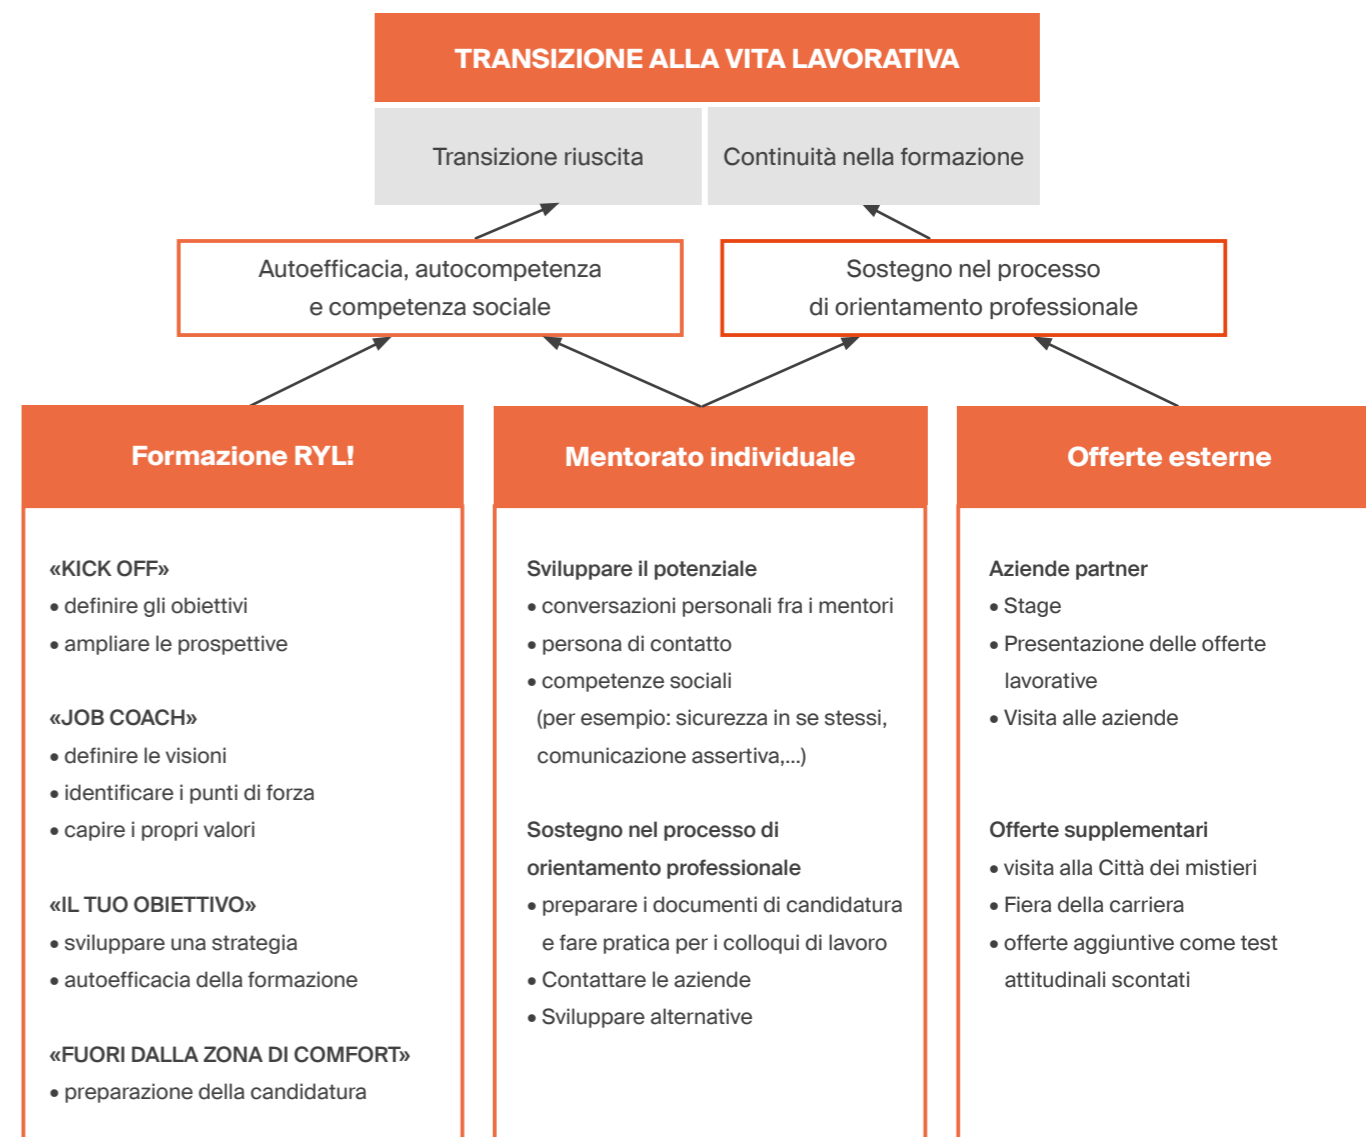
TRANSIZIONE ALLA VITA LAVORATIVA

Transizione riuscita

Continuità nella formazione

Autoefficacia, autocompetenza e competenza sociale

Sostegno nel processo di orientamento professionale

Formazione RYL!

«KICK OFF»
• definire gli obiettivi
• ampliare le prospettive

«JOB COACH»
• definire le visioni
• identificare i punti di forza
• capire i propri valori

«IL TUO OBIETTIVO»
• sviluppare una strategia
• autoefficacia della formazione

«FUORI DALLA ZONA DI COMFORT»
• preparazione della candidatura

Mentorato individuale

Sviluppare il potenziale
• conversazioni personali fra i mentori
• persona di contatto
• competenze sociali (per esempio: sicurezza in se stessi, comunicazione assertiva,...)

Sostegno nel processo di orientamento professionale
• preparare i documenti di candidatura e fare pratica per i colloqui di lavoro
• Contattare le aziende
• Sviluppare alternative

Offerte esterne

Aziende partner
• Stage
• Presentazione delle offerte lavorative
• Visita alle aziende

Offerte supplementari
• visita alla Città dei mistieri
• Fiera della carriera
• offerte aggiuntive come test attitudinali scontati